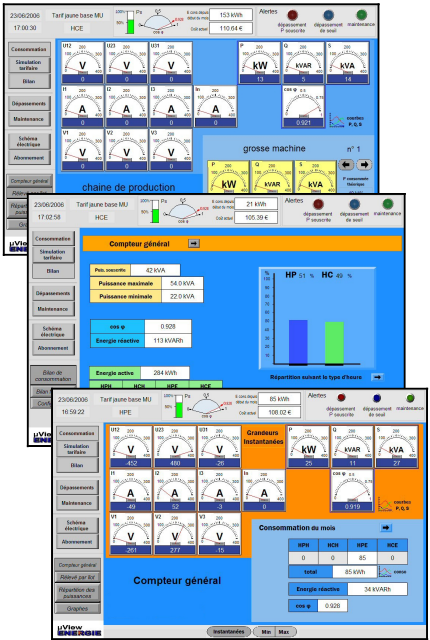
23/06/2006
17:00:30
Tarif jaune base MU
HCE
100%
Ps
0%
153 kWh
110.64 €
Alertes
dépassement P souscrite
dépassement de seuil
maintenance

Consommation
Simulation tarifaire
Bilan
Dépassements
Maintenance
Schéma électrique
Abonnement
Compteur général

U12 V 0
U23 V 0
U31 V 0
P kW 13
Q kVAR 5
S kVA 14
I1 A 0
I2 A 0
I3 A 0
In A 0
cos φ 0.921
V1 V 0
V2 V 0
V3 V 0

grosse machine
n° 1
chaine de production
P kW
Q kVAR
S kVA

23/06/2006
17:02:58
Tarif jaune base MU
HCE
21 kWh
105.39 €
Alertes
dépassement P souscrite
dépassement de seuil
maintenance

Consommation
Simulation tarifaire
Bilan
Dépassements
Maintenance
Schéma électrique
Abonnement
Bilan de consommation

Compteur général
Puis. souscrite | 42 kVA
Puissance maximale | 54.0 kVA
Puissance minimale | 22.0 kVA
cos φ | 0.928
Energie réactive | 113 kVARh
Energie active | 284 kWh
HPH HCH HPE HCE

HP 51 % HC 49 %
Répartition suivant le type d'heure

23/06/2006
16:59:22
Tarif jaune base MU
HPE
85 kWh
100.02 €
Alertes
dépassement P souscrite
dépassement de seuil
maintenance

Consommation
Simulation tarifaire
Bilan
Dépassements
Maintenance
Schéma électrique
Abonnement
Compteur général
Relevé par lot
Répartition des puissances
Graphes

U12 V 452
U23 V 480
U31 V 26
Grandeurs instantanées
P kW 25
Q kVAR 11
S kVA 27
I1 A -49
I2 A 52
I3 A -3
In A 0
cos φ 0.919
courbes P, Q, S
V1 V 261
V2 V 277
V3 V -15

Consommation du mois
| HPH | HCH | HPE | HCE |
|---|---|---|---|
| 0 | 0 | 85 | 0 |
total 85 kWh
Energie réactive 34 kVARh
cos φ 0.928

Compteur général
μView ENERGIE
Instantanées
Min
Max